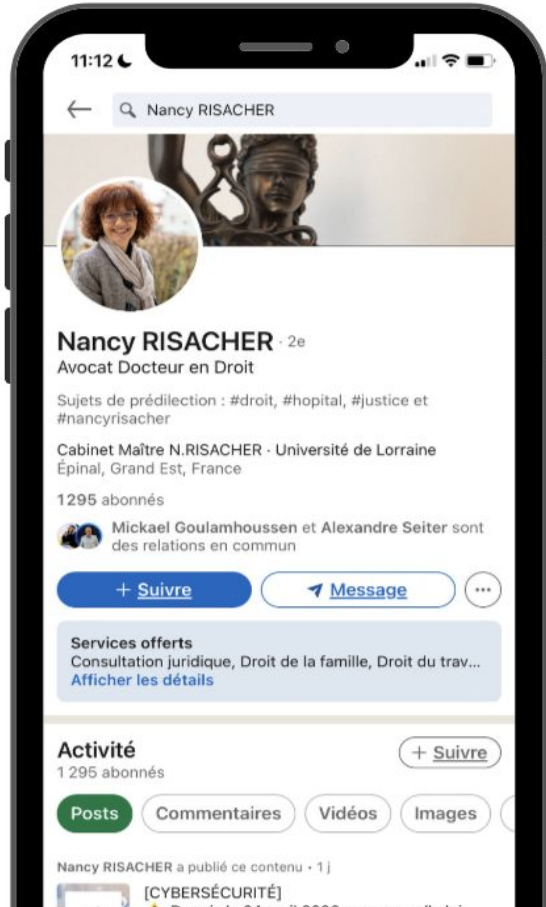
11:12

Nancy RISACHER

Nancy RISACHER · 2e
Avocat Docteur en Droit

Sujets de prédilection : #droit, #hopital, #justice et #nancyrisacher

Cabinet Maître N.RISACHER · Université de Lorraine
Épinal, Grand Est, France

1295 abonnés

Mickael Goulamhoussen et Alexandre Seiter sont des relations en commun

+ Suivre
Message
···

Services offerts
Consultation juridique, Droit de la famille, Droit du trav...
Afficher les détails

Activité
1 295 abonnés
+ Suivre

Posts
Commentaires
Vidéos
Images

Nancy RISACHER a publié ce contenu • 1 j
[CYBERSÉCURITÉ]
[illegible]